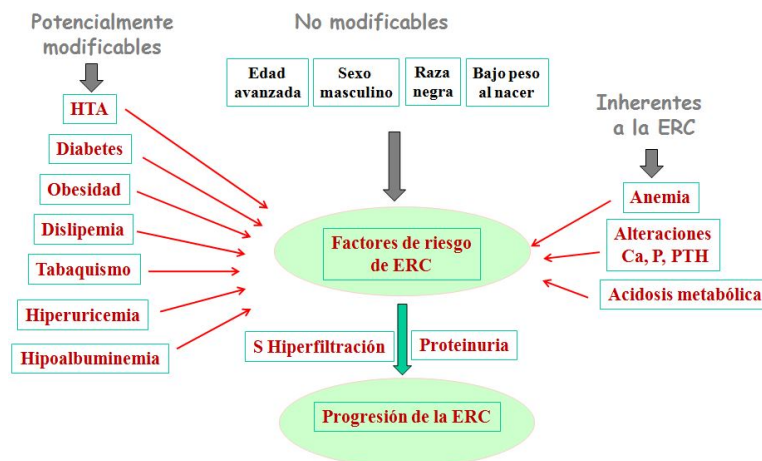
Potencialmente modificables

No modificables

Edad avanzada

Sexo masculino

Raza negra

Bajo peso al nacer

Inherentes a la ERC

HTA

Diabetes

Obesidad

Dislipemia

Tabaquismo

Hiperuricemia

Hipoalbuminemia

Factores de riesgo de ERC

Anemia

Alteraciones Ca, P, PTH

Acidosis metabólica

S Hiperfiltración

Proteinuria

Progresión de la ERC